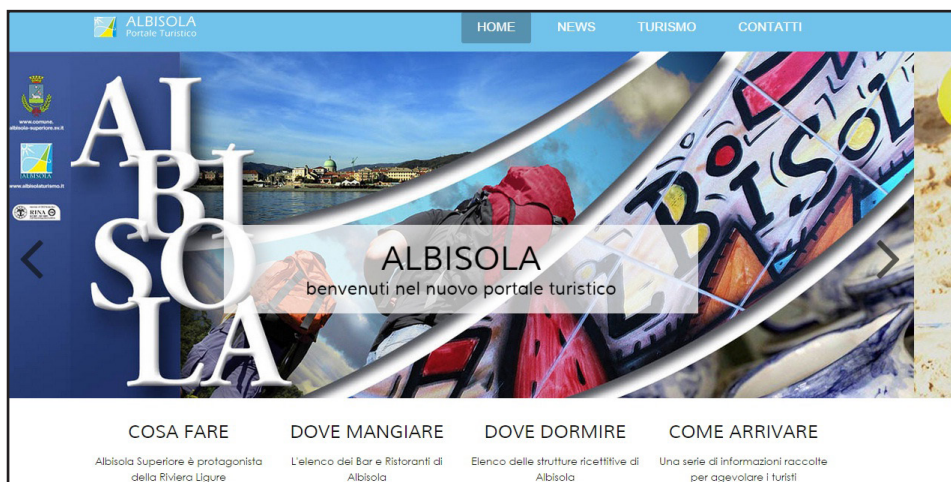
ALBISOLA
Portale Turistico

HOME NEWS TURISMO CONTATTI

www.comune.albisola-superiore.sv.it

ALBISOLA
www.albisolaturismo.it

RINA

ALBISOLA

ALBISOLA
benvenuti nel nuovo portale turistico

ALBISOLA

COSA FARE
Albisola Superiore è protagonista della Riviera Ligure

DOVE MANGIARE
L'elenco dei Bar e Ristoranti di Albisola

DOVE DORMIRE
Elenco delle strutture ricettitive di Albisola

COME ARRIVARE
Una serie di informazioni raccolte per agevolare i turisti